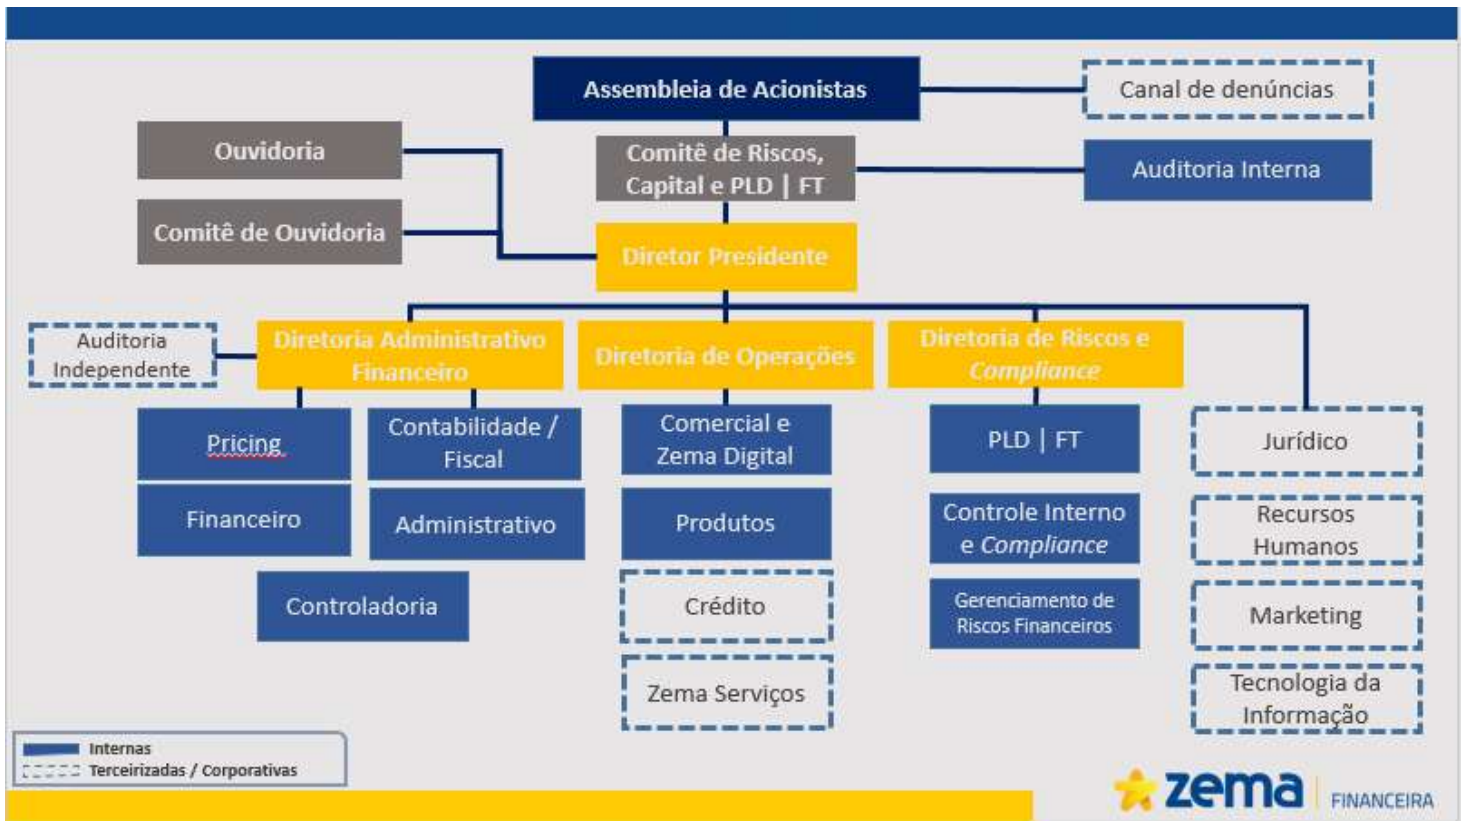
Assembleia de Acionistas

Canal de denúncias

Ouvidoria

Comitê de Riscos, Capital e PLD | FT

Auditoria Interna

Comitê de Ouvidoria

Diretor Presidente

Auditoria Independente

Diretoria Administrativo Financeiro

Diretoria de Operações

Diretoria de Riscos e Compliance

Pricing

Contabilidade / Fiscal

Comercial e Zema Digital

PLD | FT

Jurídico

Financeiro

Administrativo

Produtos

Controle Interno e Compliance

Recursos Humanos

Controladoria

Crédito

Gerenciamento de Riscos Financeiros

Marketing

Zema Serviços

Tecnologia da Informação

Internas
Terceirizadas / Corporativas

zema FINANCEIRA